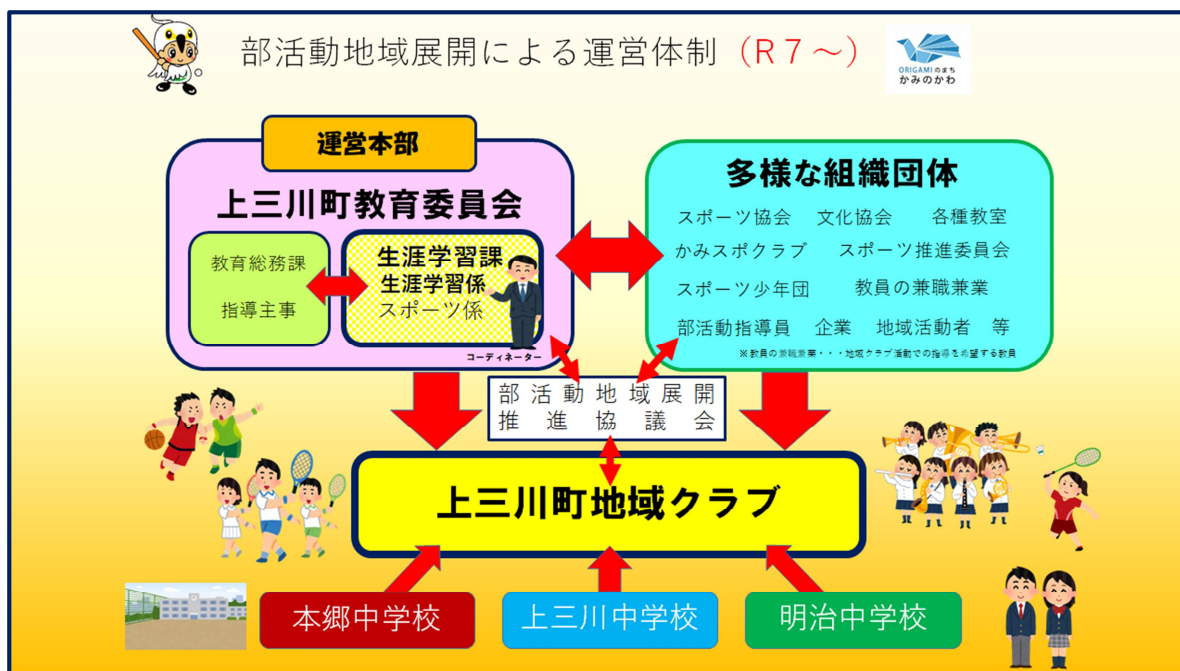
部活動地域展開による運営体制（R７～）

ORIGAMIのまち かみのかわ

運営本部

上三川町教育委員会

教育総務課

指導主事

生涯学習課
生涯学習係
スポーツ係

コーディネーター

多様な組織団体

スポーツ協会　文化協会　各種教室
かみスポクラブ　スポーツ推進委員会
スポーツ少年団　教員の兼職兼業
部活動指導員　企業　地域活動者　等

※教員の兼職兼業・・・地域クラブ活動での指導を希望する教員

部活動地域展開
推進協議会

上三川町地域クラブ

本郷中学校

上三川中学校

明治中学校